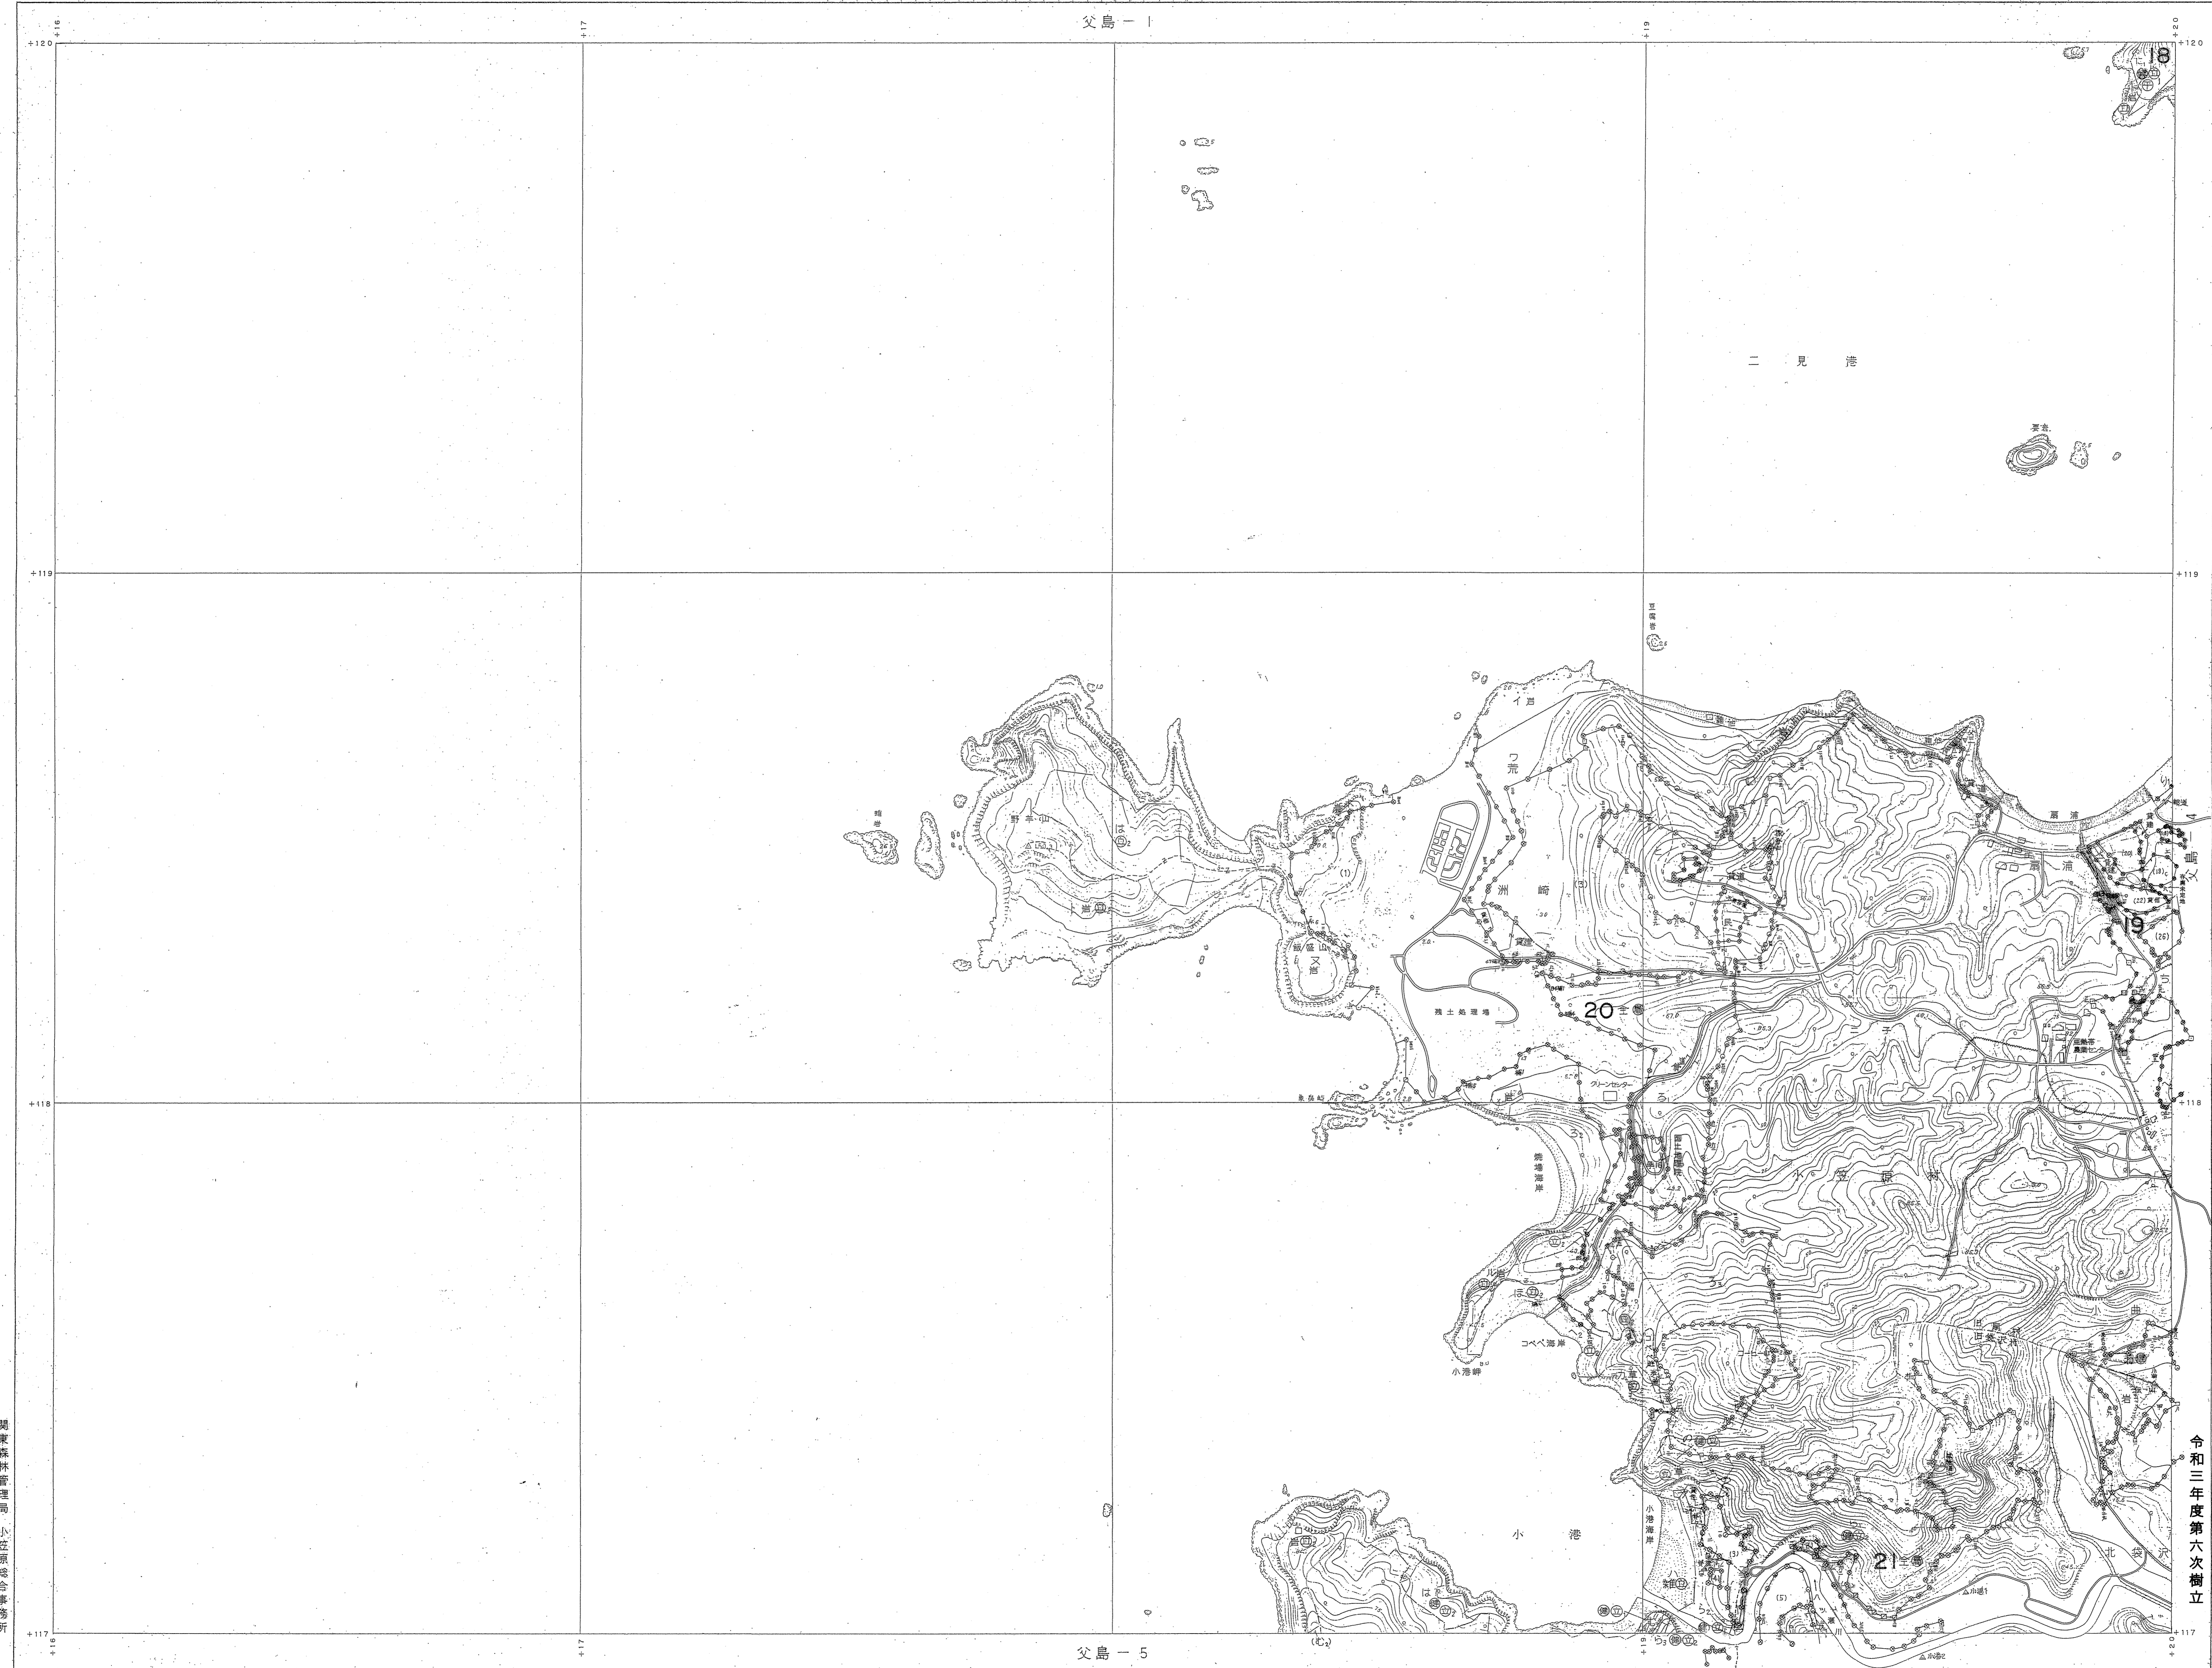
父島－１

+16
+17
+19
+20
+120
+119
+118
+117

18

二　見　港

20

19

21

残土処理場

グリーンセンター

コペペ海岸

小港岬

小港

小港海岸

小笠原村

父島－５

関東森林管理局　小笠原総合事務所

令和三年度第六次樹立